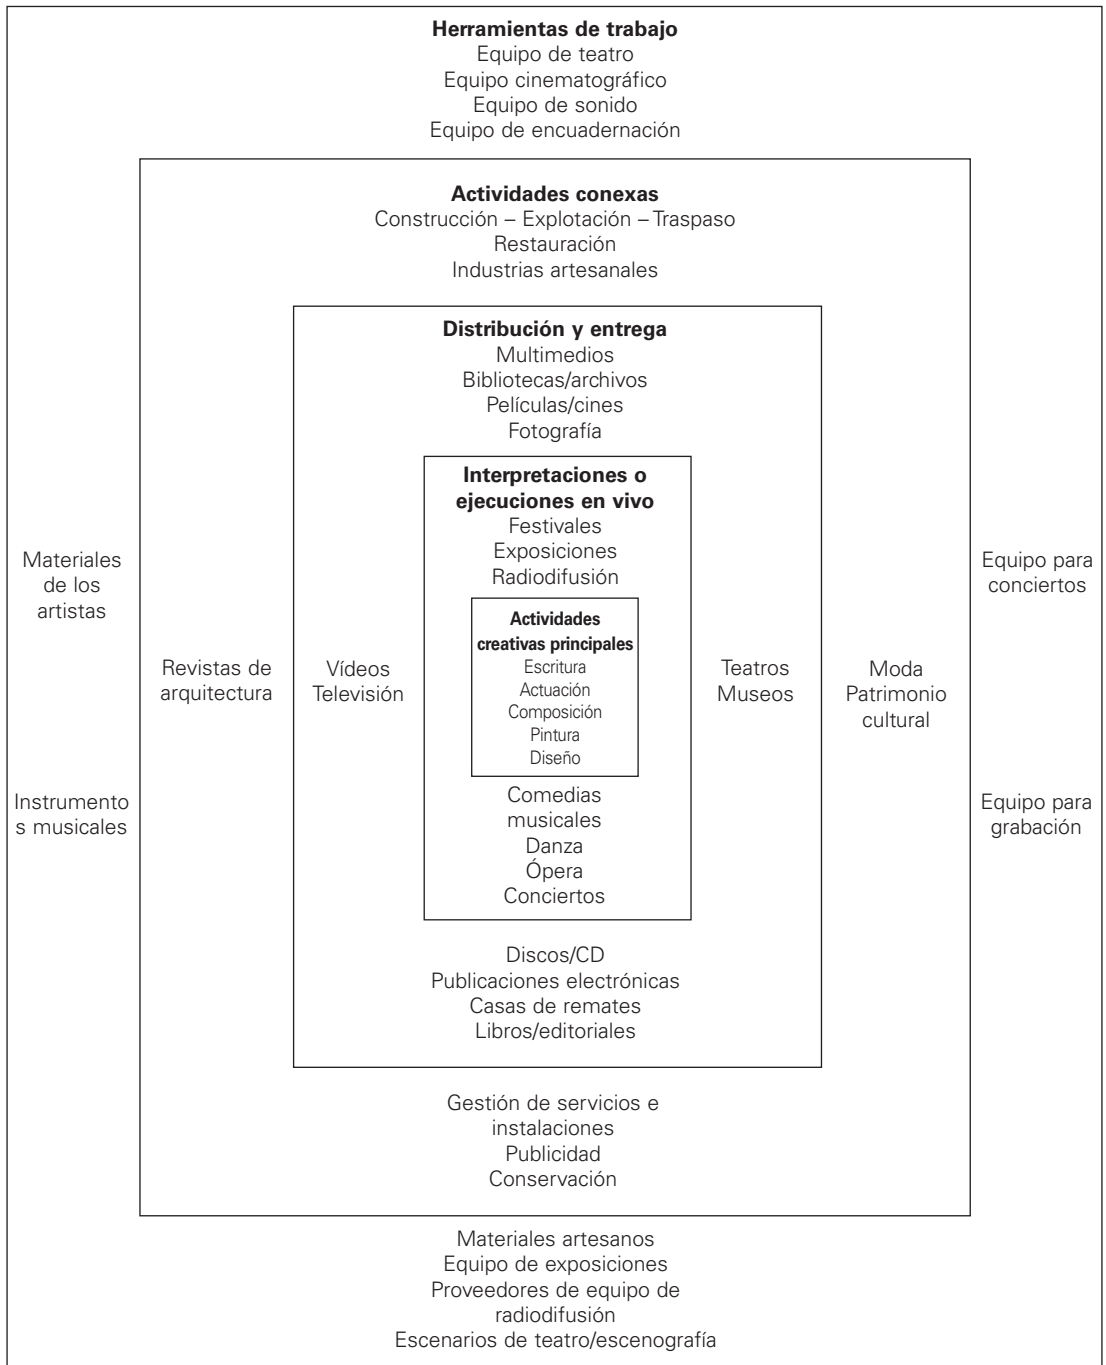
**Herramientas de trabajo**
Equipo de teatro
Equipo cinematográfico
Equipo de sonido
Equipo de encuadernación

**Actividades conexas**
Construcción – Explotación – Traspaso
Restauración
Industrias artesanales

**Distribución y entrega**
Multimedios
Bibliotecas/archivos
Películas/cines
Fotografía

**Interpretaciones o ejecuciones en vivo**
Festivales
Exposiciones
Radiodifusión

**Actividades creativas principales**
Escritura
Actuación
Composición
Pintura
Diseño

Comedias musicales
Danza
Ópera
Conciertos

Materiales de los artistas

Instrumento s musicales

Revistas de arquitectura

Vídeos
Televisión

Teatros
Museos

Moda
Patrimonio cultural

Equipo para conciertos

Equipo para grabación

Discos/CD
Publicaciones electrónicas
Casas de remates
Libros/editoriales

Gestión de servicios e instalaciones
Publicidad
Conservación

Materiales artesanos
Equipo de exposiciones
Proveedores de equipo de radiodifusión
Escenarios de teatro/escenografía